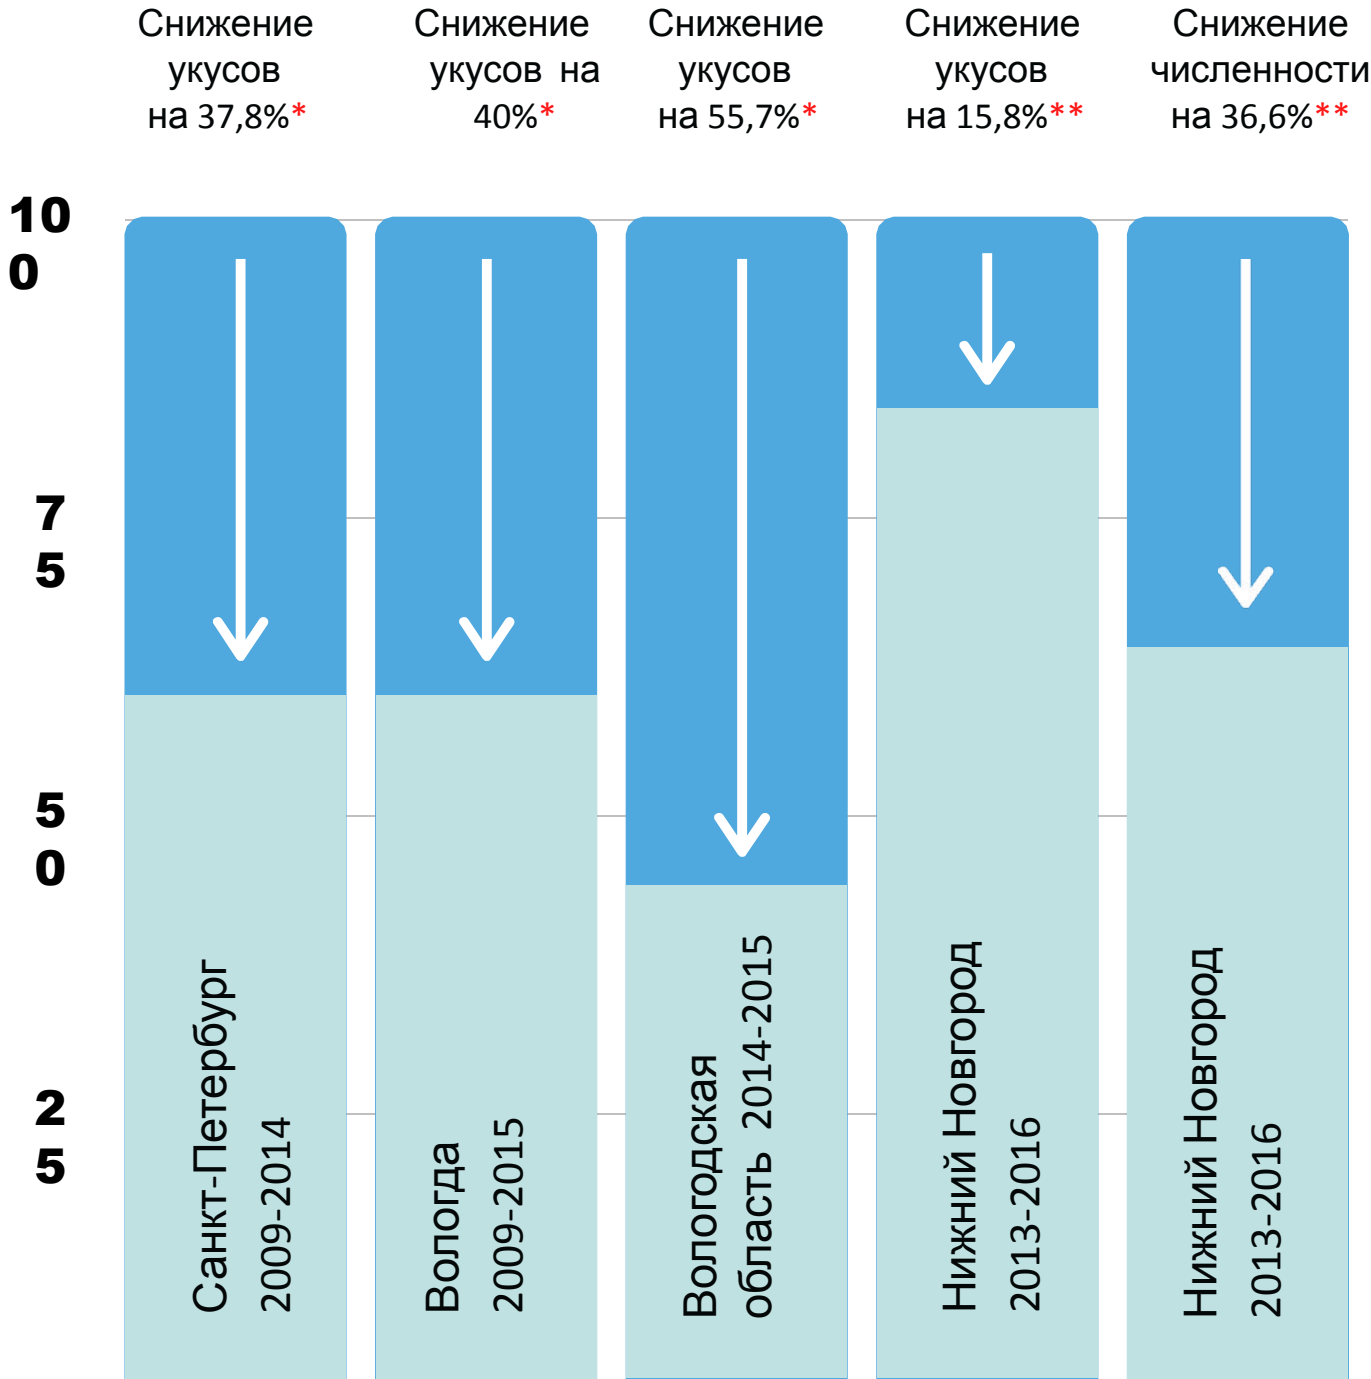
Снижение укусов на 37,8%*

Снижение укусов на 40%*

Снижение укусов на 55,7%*

Снижение укусов на 15,8%**

Снижение численности на 36,6%**

100

75

50

25

Санкт-Петербург 2009-2014

Вологда 2009-2015

Вологодская область 2014-2015

Нижний Новгород 2013-2016

Нижний Новгород 2013-2016